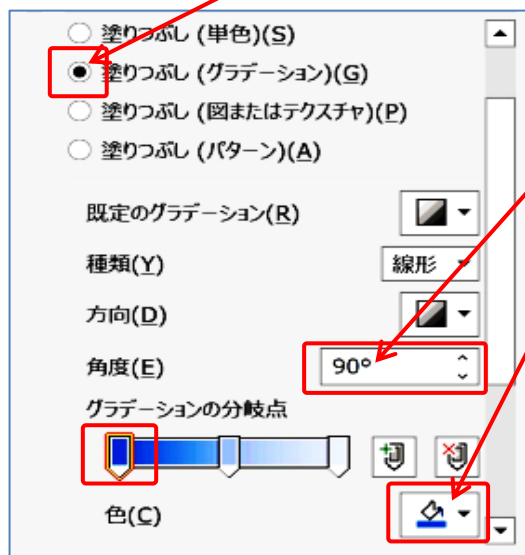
塗りつぶし (単色)(S)
塗りつぶし (グラデーション)(G)
塗りつぶし (図またはテクスチャ)(P)
塗りつぶし (パターン)(A)

既定のグラデーション(R)

種類(Y) 線形

方向(D)

角度(E) 90°

グラデーションの分岐点

色(C)